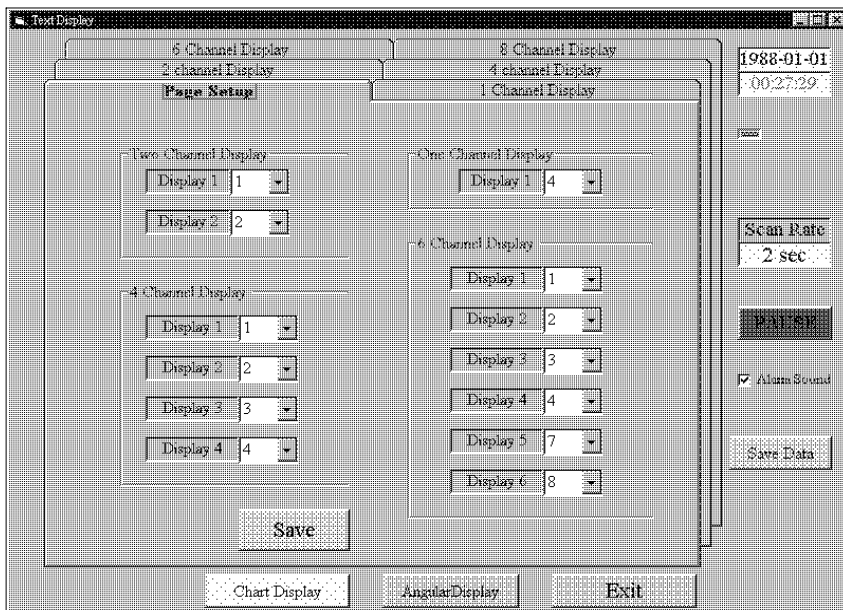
Text Display

6 Channel Display
8 Channel Display
2 channel Display
4 channel Display
Page Setup
1 Channel Display

1988-01-01
00:27:29

Two Channel Display
Display 1 1
Display 2 2

One Channel Display
Display 1 4

6 Channel Display
Display 1 1
Display 2 2
Display 3 3
Display 4 4
Display 5 7
Display 6 8

4 Channel Display
Display 1 1
Display 2 2
Display 3 3
Display 4 4

Save

Scan Rate
2 sec

PAUSE

Alarm Sound

Save Data

Chart Display
AngularDisplay
Exit